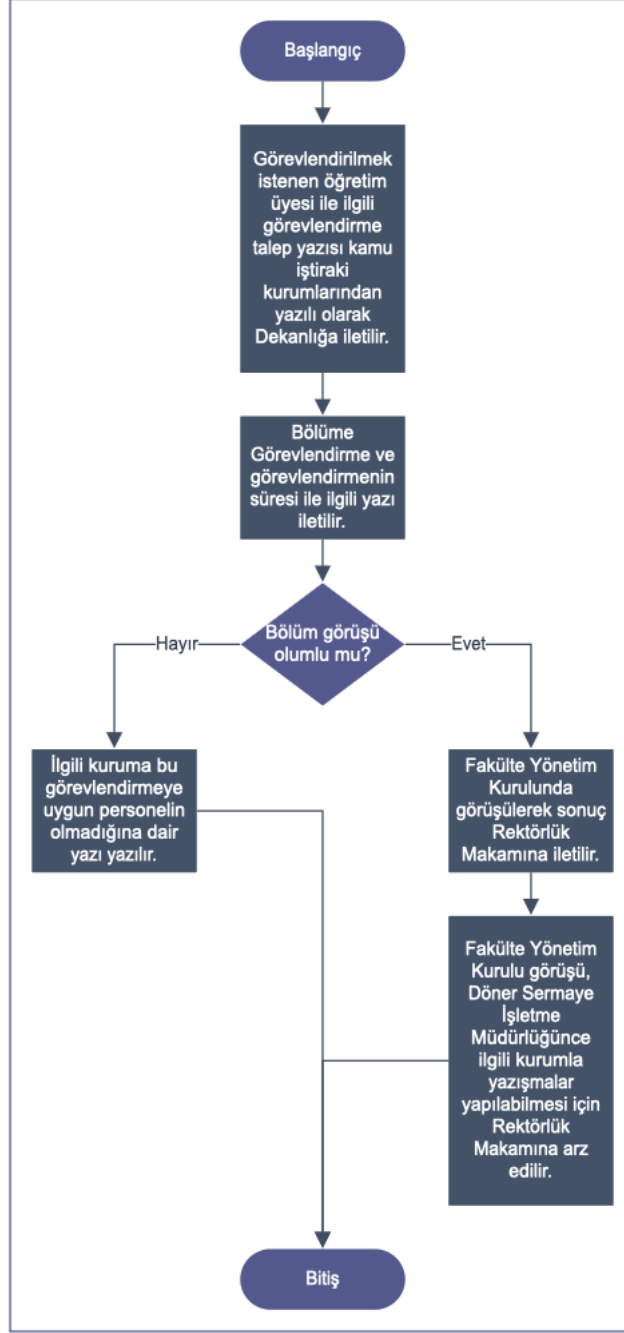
Başlangıç

Görevlendirilmek istenen öğretim üyesi ile ilgili görevlendirme talep yazısı kamu iştiraki kurumlarından yazılı olarak Dekanlığa iletilir.

Bölüme Görevlendirme ve görevlendirmenin süresi ile ilgili yazı iletilir.

Bölüm görüşü olumlu mu?

Hayır

Evet

İlgili kuruma bu görevlendirmeye uygun personelin olmadığına dair yazı yazılır.

Fakülte Yönetim Kurulunda görüşülerek sonuç Rektörlük Makamına iletilir.

Fakülte Yönetim Kurulu görüşü, Döner Sermaye İşletme Müdürlüğünce ilgili kurumla yazışmalar yapılabilmesi için Rektörlük Makamına arz edilir.

Bitiş